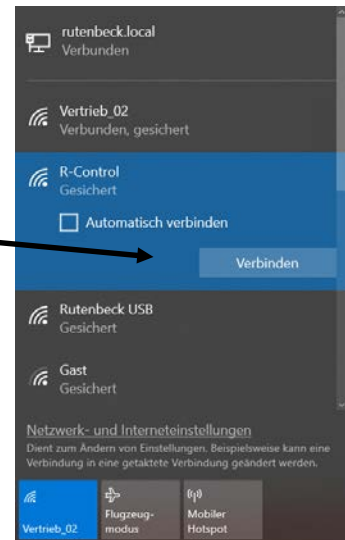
rutenbeck.local
Verbunden

Vertrieb_02
Verbunden, gesichert

R-Control
Gesichert

Automatisch verbinden

Verbinden

Rutenbeck USB
Gesichert

Gast
Gesichert

Netzwerk- und Interneteinstellungen
Dient zum Ändern von Einstellungen. Beispielsweise kann eine Verbindung in eine getaktete Verbindung geändert werden.

Vertrieb_02

Flugzeugmodus

Mobiler Hotspot